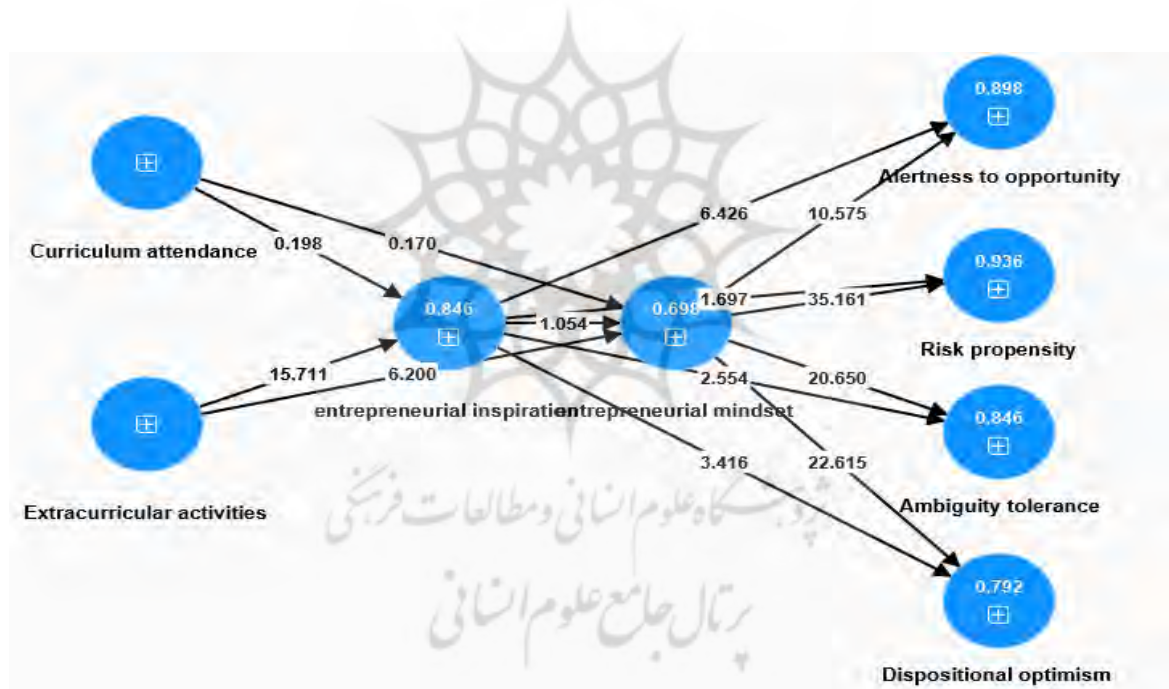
0.898
Alertness to opportunity
Curriculum attendance
0.198
0.170
6.426
10.575
0.936
0.846
1.054
0.698
1.697
35.161
Risk propensity
15.711
6.200
2.554
20.650
entrepreneurial inspiratientrepreneurial mindset
0.846
Extracurricular activities
3.416
22.615
Ambiguity tolerance
پژوهشگاه علوم انسانی و مطالعات فرهنگی
پرتال جامع علوم انسانی
0.792
Dispositional optimism